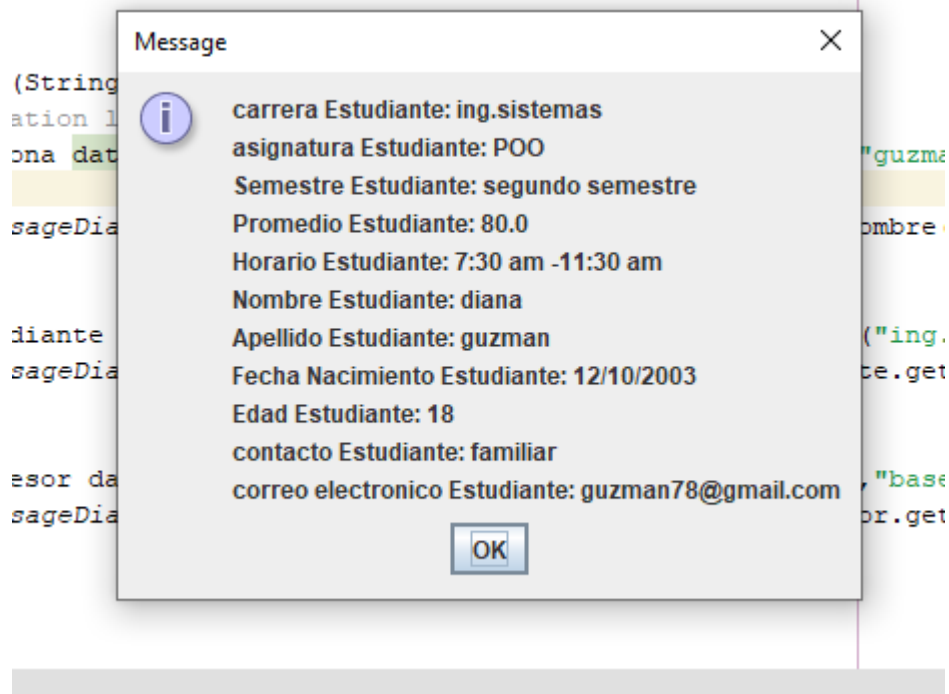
(String
ation l
ona dat
sageDia
diante
sageDia
esor da
sageDia

"guzma
ombre
("ing.
te.get
, "base
or.get

Message
×

carrera Estudiante: ing.sistemas
asignatura Estudiante: POO
Semestre Estudiante: segundo semestre
Promedio Estudiante: 80.0
Horario Estudiante: 7:30 am -11:30 am
Nombre Estudiante: diana
Apellido Estudiante: guzman
Fecha Nacimiento Estudiante: 12/10/2003
Edad Estudiante: 18
contacto Estudiante: familiar
correo electronico Estudiante: guzman78@gmail.com

OK